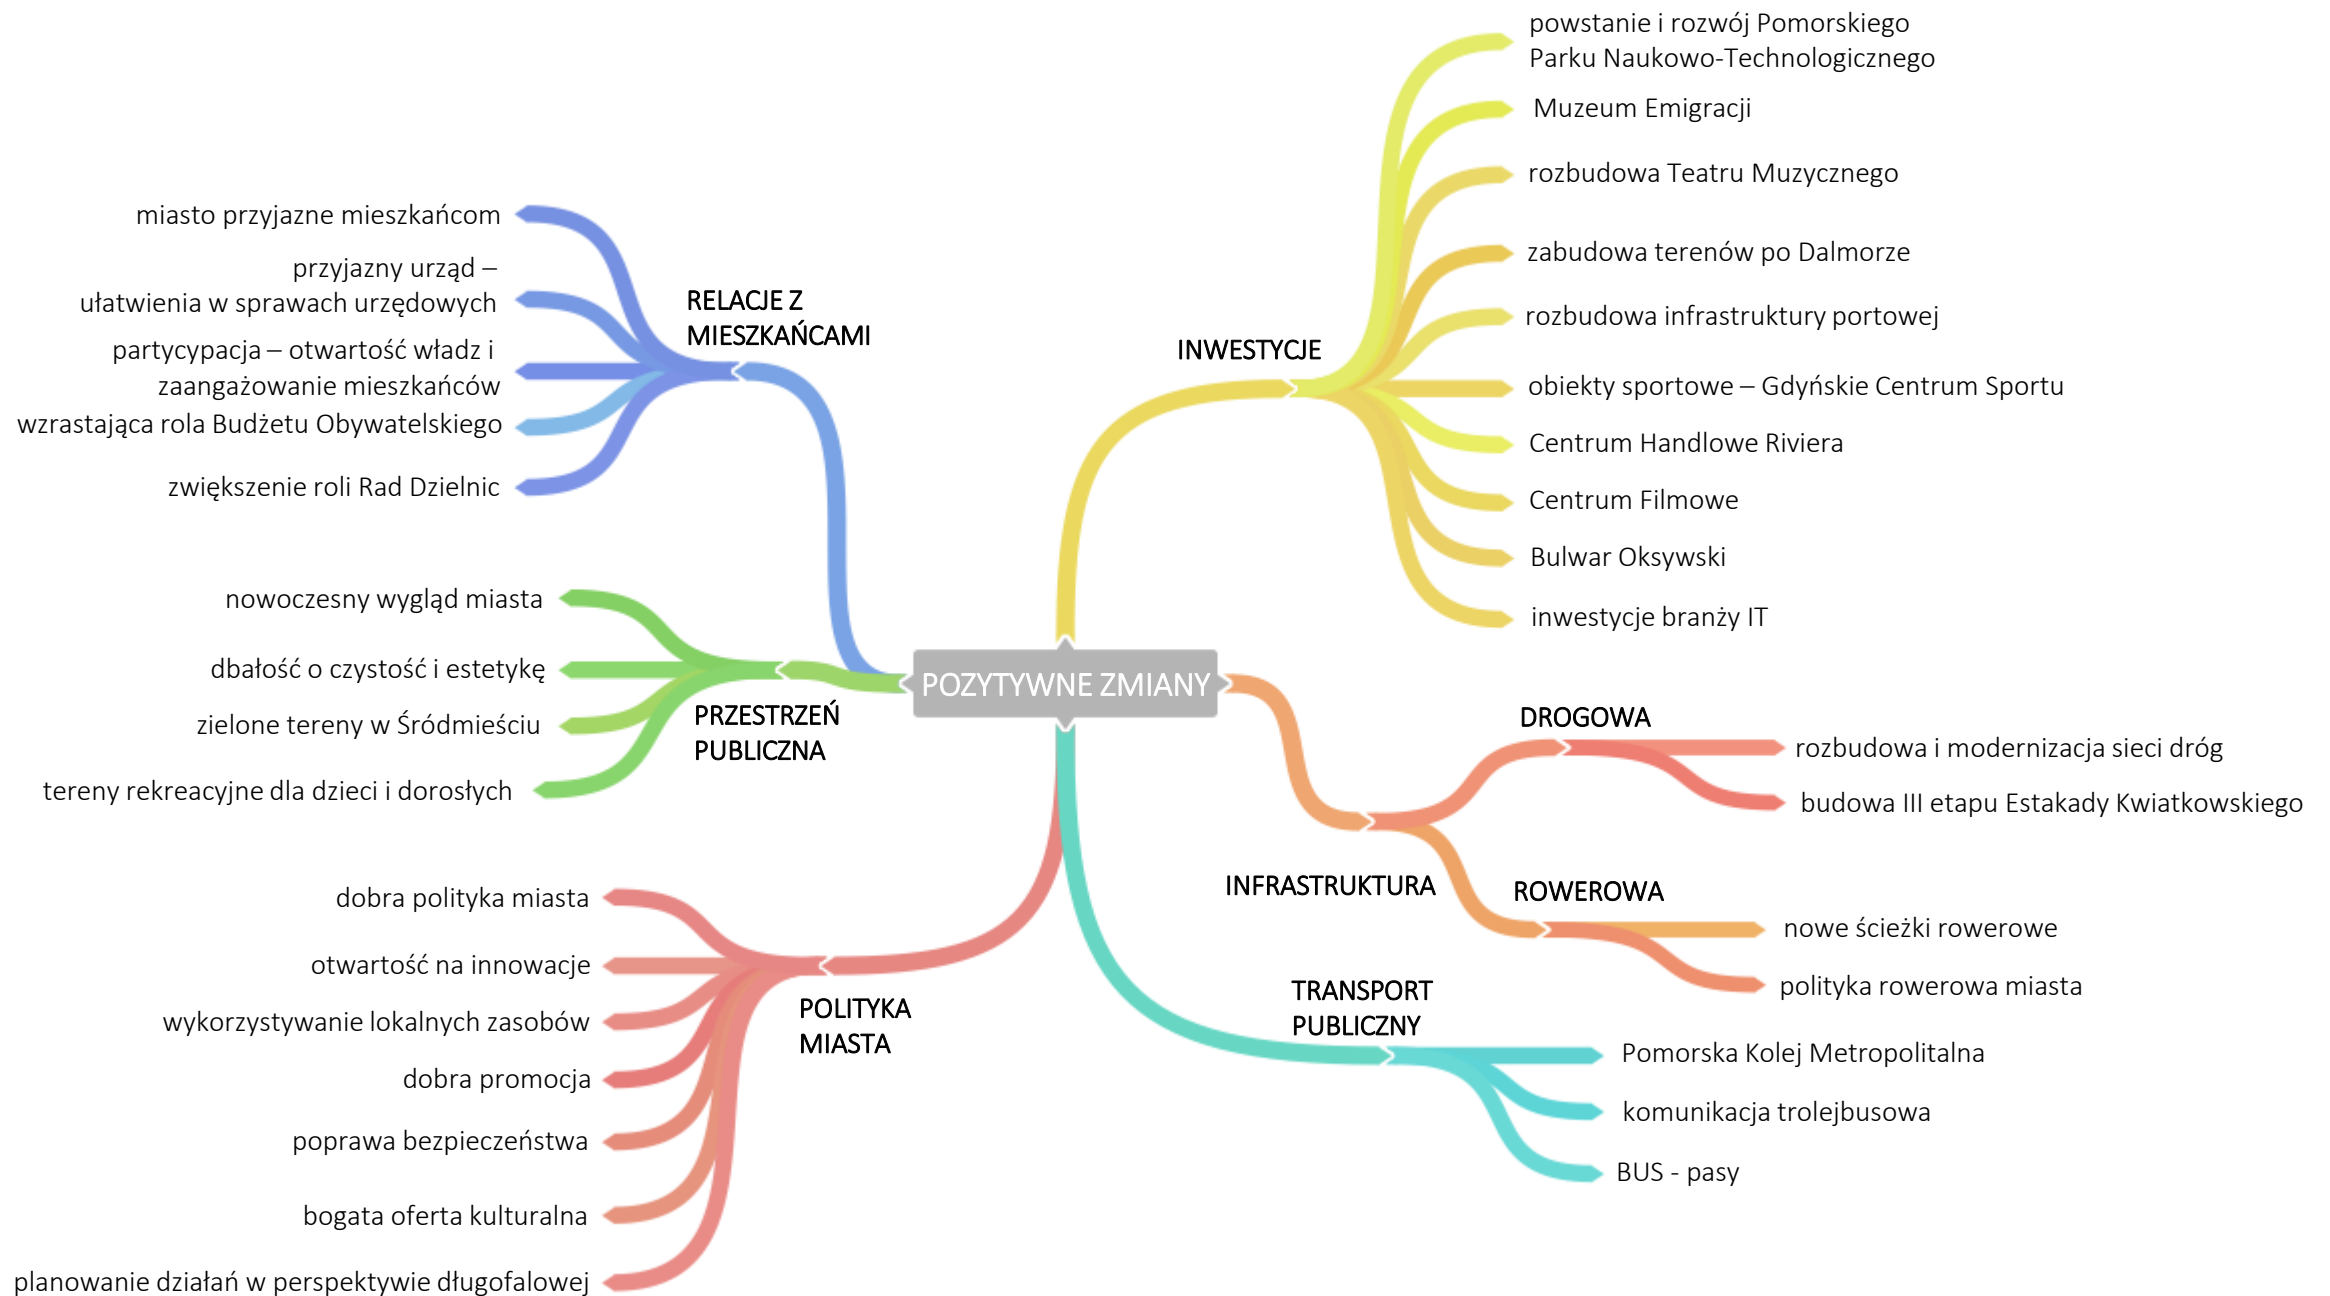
POZYTYWNE ZMIANY

RELACJE Z MIESZKAŃCAMI

miasto przyjazne mieszkańcom

przyjazny urząd – ułatwienia w sprawach urzędowych

partycypacja – otwartość władz i zaangażowanie mieszkańców

wzrastająca rola Budżetu Obywatelskiego

zwiększenie roli Rad Dzielnic

PRZESTRZEŃ PUBLICZNA

nowoczesny wygląd miasta

dbałość o czystość i estetykę

zielone tereny w Śródmieściu

tereny rekreacyjne dla dzieci i dorosłych

POLITYKA MIASTA

dobra polityka miasta

otwartość na innowacje

wykorzystywanie lokalnych zasobów

dobra promocja

poprawa bezpieczeństwa

bogata oferta kulturalna

planowanie działań w perspektywie długofalowej

INWESTYCJE

powstanie i rozwój Pomorskiego Parku Naukowo-Technologicznego

Muzeum Emigracji

rozbudowa Teatru Muzycznego

zabudowa terenów po Dalmorze

rozbudowa infrastruktury portowej

obiekty sportowe – Gdyńskie Centrum Sportu

Centrum Handlowe Riviera

Centrum Filmowe

Bulwar Oksywski

inwestycje branży IT

INFRASTRUKTURA

DROGOWA

rozbudowa i modernizacja sieci dróg

budowa III etapu Estakady Kwiatkowskiego

ROWEROWA

nowe ścieżki rowerowe

polityka rowerowa miasta

TRANSPORT PUBLICZNY

Pomorska Kolej Metropolitalna

komunikacja trolejbusowa

BUS - pasy